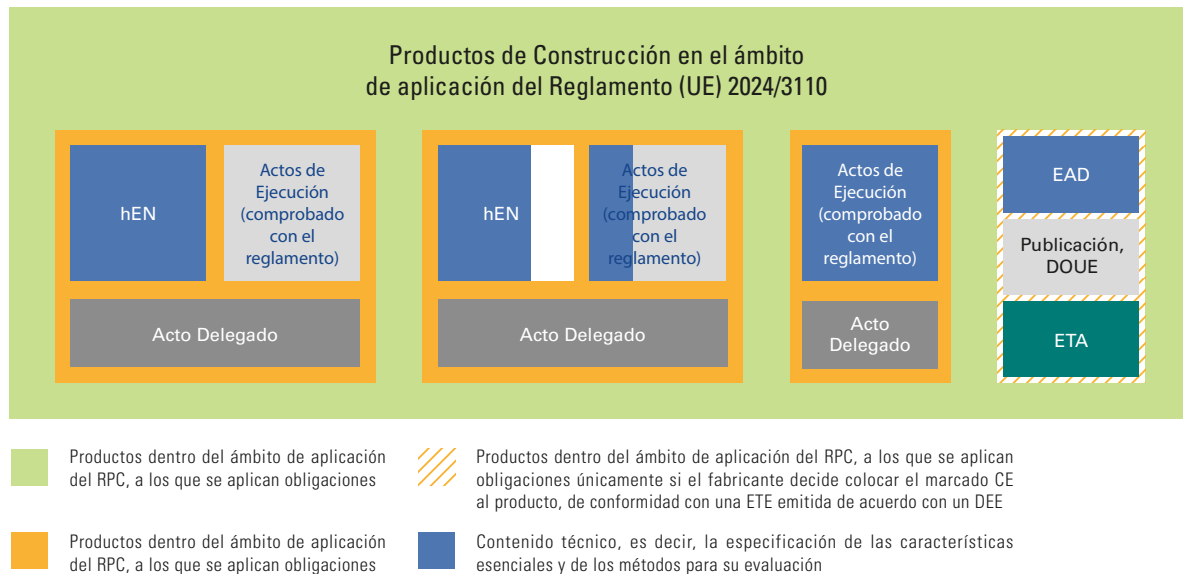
Productos de Construcción en el ámbito de aplicación del Reglamento (UE) 2024/3110

hEN

Actos de Ejecución (comprobado con el reglamento)

Acto Delegado

hEN

Actos de Ejecución (comprobado con el reglamento)

Acto Delegado

Actos de Ejecución (comprobado con el reglamento)

Acto Delegado

EAD

Publicación, DOUE

ETA

Productos dentro del ámbito de aplicación del RPC, a los que se aplican obligaciones

Productos dentro del ámbito de aplicación del RPC, a los que se aplican obligaciones únicamente si el fabricante decide colocar el marcado CE al producto, de conformidad con una ETE emitida de acuerdo con un DEE

Productos dentro del ámbito de aplicación del RPC, a los que se aplican obligaciones

Contenido técnico, es decir, la especificación de las características esenciales y de los métodos para su evaluación